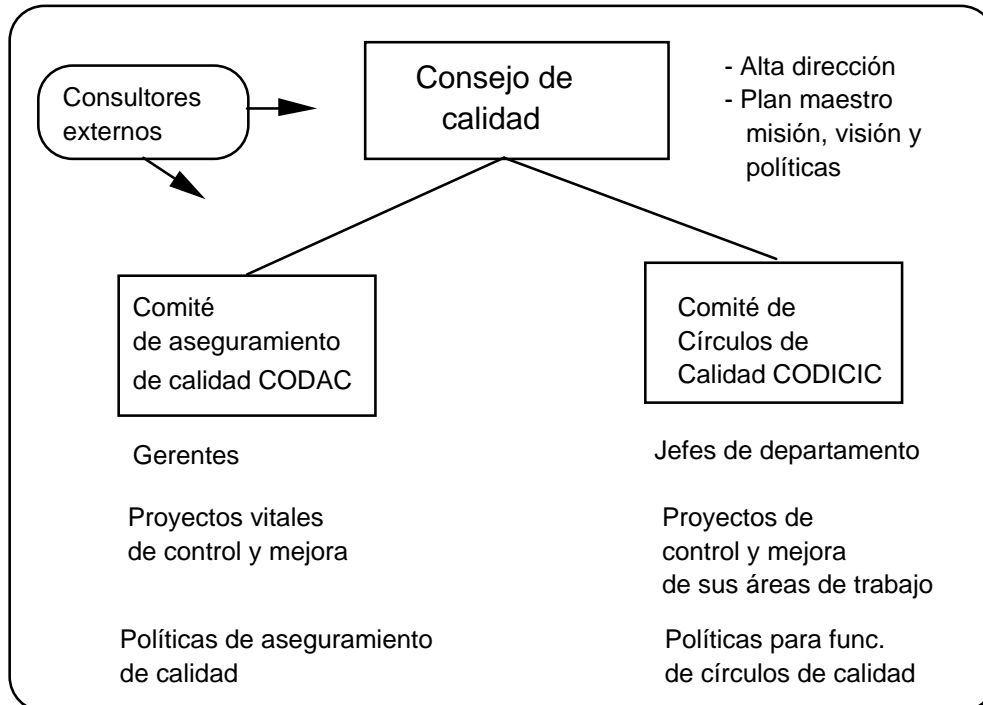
Consultores externos

Consejo de calidad

- Alta dirección
- Plan maestro misión, visión y políticas

Comité de aseguramiento de calidad CODAC

Comité de Círculos de Calidad CODICIC

Gerentes

Proyectos vitales de control y mejora

Políticas de aseguramiento de calidad

Jefes de departamento

Proyectos de control y mejora de sus áreas de trabajo

Políticas para func. de círculos de calidad